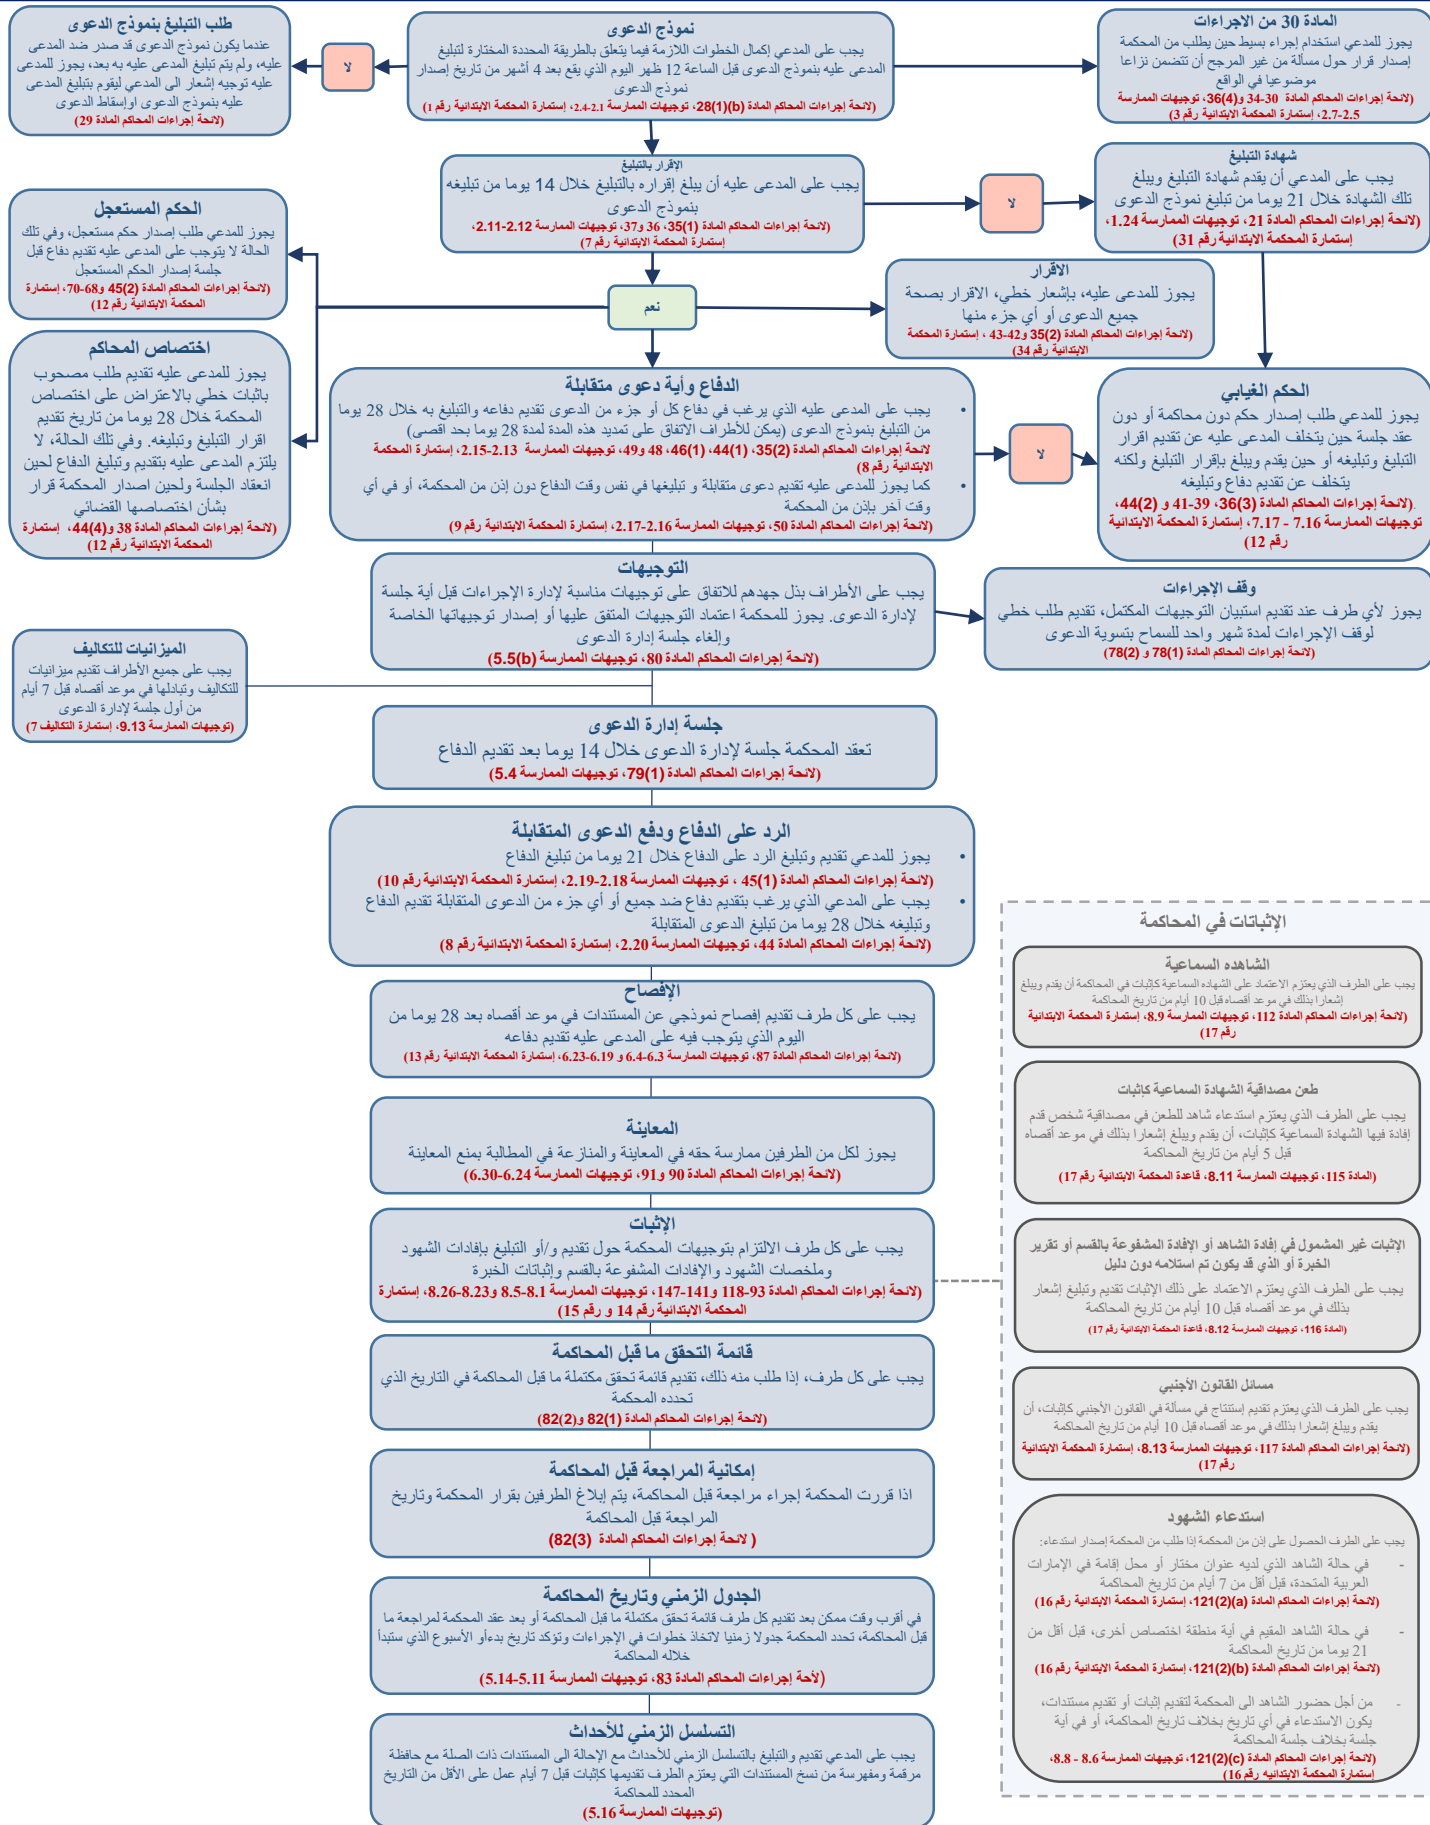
نموذج الدعوى
يجب على المدعي إكمال الخطوات اللازمة فيما يتعلق بالطريقة المحددة المختارة لتبليغ المدعى عليه بنموذج الدعوى قبل الساعة 12 ظهر اليوم الذي يقع بعد 4 أشهر من تاريخ إصدار نموذج الدعوى
(لائحة إجراءات المحاكم المادة 28(1)(b)، توجيهات الممارسة 2.1-2.4، إستمارة المحكمة الابتدائية رقم 1)

لا

طلب التبليغ بنموذج الدعوى
عندما يكون نموذج الدعوى قد صدر ضد المدعى عليه، ولم يتم تبليغ المدعى عليه به بعد، يجوز للمدعى عليه توجيه إشعار الى المدعي ليقوم بتبليغ المدعى عليه بنموذج الدعوى اوإسقاط الدعوى
(لائحة إجراءات المحاكم المادة 29)

المادة 30 من الاجراءات
يجوز للمدعي استخدام إجراء بسيط حين يطلب من المحكمة إصدار قرار حول مسألة من غير المرجح أن تتضمن نزاعا موضوعيا في الواقع
(لائحة إجراءات المحاكم المادة 30-34 و36(4)، توجيهات الممارسة 2.5-2.7، إستمارة المحكمة الابتدائية رقم 3)

الاقرار بالتبليغ
يجب على المدعى عليه أن يبلغ إقراره بالتبليغ خلال 14 يوما من تبليغه بنموذج الدعوى
(لائحة إجراءات المحاكم المادة 35(1)، 36 و37، توجيهات الممارسة 2.11-2.12، إستمارة المحكمة الابتدائية رقم 7)

لا

شهادة التبليغ
يجب على المدعي أن يقدم شهادة التبليغ ويبلغ تلك الشهادة خلال 21 يوما من تبليغ نموذج الدعوى
(لائحة إجراءات المحاكم المادة 21، توجيهات الممارسة 1.24، إستمارة المحكمة الابتدائية رقم 31)

الحكم المستعجل
يجوز للمدعي طلب إصدار حكم مستعجل، وفي تلك الحالة لا يتوجب على المدعى عليه تقديم دفاع قبل جلسة إصدار الحكم المستعجل
(لائحة إجراءات المحاكم المادة 45(2) و68-70، إستمارة المحكمة الابتدائية رقم 12)

نعم

الاقرار
يجوز للمدعى عليه، بإشعار خطي، الاقرار بصحة جميع الدعوى أو أي جزء منها
(لائحة إجراءات المحاكم المادة 35(2) و42-43 ، إستمارة المحكمة الابتدائية رقم 34)

اختصاص المحاكم
يجوز للمدعى عليه تقديم طلب مصحوب بإثبات خطي بالاعتراض على اختصاص المحكمة خلال 28 يوما من تاريخ تقديم اقرار التبليغ وتبليغه. وفي تلك الحالة، لا يلتزم المدعى عليه بتقديم وتبليغ الدفاع لحين انعقاد الجلسة ولحين اصدار المحكمة قرار بشأن اختصاصها القضائي
(لائحة إجراءات المحاكم المادة 38 و44(4)، إستمارة المحكمة الابتدائية رقم 12)

الدفاع وأية دعوى متقابلة
• يجب على المدعى عليه الذي يرغب في دفاع كل أو جزء من الدعوى تقديم دفاعه والتبليغ به خلال 28 يوما من التبليغ بنموذج الدعوى (يمكن للأطراف الاتفاق على تمديد هذه المدة لمدة 28 يوما بحد اقصى)
(لائحة إجراءات المحاكم المادة 35(2)، 44(1)، 46(1)، 48 و49، توجيهات الممارسة 2.13-2.15، إستمارة المحكمة الابتدائية رقم 8)
• كما يجوز للمدعى عليه تقديم دعوى متقابلة و تبليغها في نفس وقت الدفاع دون إذن من المحكمة، أو في أي وقت آخر بإذن من المحكمة
(لائحة إجراءات المحاكم المادة 50، توجيهات الممارسة 2.16-2.17، إستمارة المحكمة الابتدائية رقم 9)

لا

الحكم الغيابي
يجوز للمدعي طلب إصدار حكم دون محاكمة أو دون عقد جلسة حين يتخلف المدعى عليه عن تقديم اقرار التبليغ وتبليغه أو حين يقوم ويبلغ باقرار التبليغ ولكنه يتخلف عن تقديم دفاع وتبليغه
(لائحة إجراءات المحاكم المادة 36(3)، 39-41 و 44(2)، توجيهات الممارسة 7.16 - 7.17، إستمارة المحكمة الابتدائية رقم 12)

التوجيهات
يجب على الأطراف بذل جهدهم للاتفاق على توجيهات مناسبة لإدارة الإجراءات قبل أية جلسة لإدارة الدعوى. يجوز للمحكمة اعتماد التوجيهات المتفق عليها أو إصدار توجيهاتها الخاصة وإلغاء جلسة إدارة الدعوى
(لائحة إجراءات المحاكم المادة 80، توجيهات الممارسة 5.5(b))

وقف الإجراءات
يجوز لأي طرف عند تقديم استبيان التوجيهات المكتمل، تقديم طلب خطي لوقف الإجراءات لمدة شهر واحد للسماح بتسوية الدعوى
(لائحة إجراءات المحاكم المادة 78(1) و 78(2))

الميزانيات للتكاليف
يجب على جميع الأطراف تقديم ميزانيات للتكاليف وتبادلها في موعد أقصاه قبل 7 أيام من أول جلسة لإدارة الدعوى
(توجيهات الممارسة 9.13، إستمارة التكاليف 7)

جلسة إدارة الدعوى
تعقد المحكمة جلسة لإدارة الدعوى خلال 14 يوما بعد تقديم الدفاع
(لائحة إجراءات المحاكم المادة 79(1)، توجيهات الممارسة 5.4)

الرد على الدفاع ودفع الدعوى المتقابلة
• يجوز للمدعي تقديم وتبليغ الرد على الدفاع خلال 21 يوما من تبليغ الدفاع
(لائحة إجراءات المحاكم المادة 45(1) ، توجيهات الممارسة 2.18-2.19، إستمارة المحكمة الابتدائية رقم 10)
• يجب على المدعي الذي يرغب بتقديم دفاع ضد جميع أو أي جزء من الدعوى المتقابلة تقديم الدفاع وتبليغه خلال 28 يوما من تبليغ الدعوى المتقابلة
(لائحة إجراءات المحاكم المادة 44، توجيهات الممارسة 2.20، إستمارة المحكمة الابتدائية رقم 8)

الإثباتات في المحاكمة

الشاهدة السماعية
يجب على الطرف الذي يعتزم الاعتماد على الشهادة السماعية كإثبات في المحاكمة أن يقدم ويبلغ إشعارا بذلك في موعد أقصاه قبل 10 أيام من تاريخ المحاكمة
(لائحة إجراءات المحاكم المادة 112، توجيهات الممارسة 8.9، إستمارة المحكمة الابتدائية رقم 17)

الإفصاح
يجب على كل طرف تقديم إفصاح نموذجي عن المستندات في موعد أقصاه بعد 28 يوما من اليوم الذي يتوجب فيه على المدعى عليه تقديم دفاعه
(لائحة إجراءات المحاكم المادة 87، توجيهات الممارسة 6.3-6.4 و 6.19-6.23، إستمارة المحكمة الابتدائية رقم 13)

طعن مصداقية الشهادة السماعية كإثبات
يجب على الطرف الذي يعتزم استدعاء شاهد للطعن في مصداقية شخص قدم إفادة فيها الشهادة السماعية كإثبات، أن يقدم ويبلغ إشعارا بذلك في موعد أقصاه قبل 5 أيام من تاريخ المحاكمة
(المادة 115، توجيهات الممارسة 8.11، قاعدة المحكمة الابتدائية رقم 17)

المعاينة
يجوز لكل من الطرفين ممارسة حقه في المعاينة والمنازعة في المطالبة بمنع المعاينة
(لائحة إجراءات المحاكم المادة 90 و91، توجيهات الممارسة 6.24-6.30)

الإثبات
يجب على كل طرف الالتزام بتوجيهات المحكمة حول تقديم و/أو التبليغ بإفادات الشهود وملخصات الشهود والإفادات المشفوعة بالقسم وإثباتات الخبرة
(لائحة إجراءات المحاكم المادة 93-118 و141-147، توجيهات الممارسة 8.1-8.5 و8.23-8.26، إستمارة المحكمة الابتدائية رقم 14 و رقم 15)

الإثبات غير المشمول في إفادة الشاهد أو الإفادة المشفوعة بالقسم أو تقرير الخبرة أو الذي قد يكون تم استلامه دون دليل
يجب على الطرف الذي يعتزم الاعتماد على ذلك الإثبات تقديم وتبليغ إشعار بذلك في موعد أقصاه قبل 10 أيام من تاريخ المحاكمة
(المادة 116، توجيهات الممارسة 8.12، قاعدة المحكمة الابتدائية رقم 17)

قائمة التحقق ما قبل المحاكمة
يجب على كل طرف، إذا طلب منه ذلك، تقديم قائمة تحقق مكتملة ما قبل المحاكمة في التاريخ الذي تحدده المحكمة
(لائحة إجراءات المحاكم المادة 82(1) و82(2))

مسائل القانون الأجنبي
يجب على الطرف الذي يعتزم تقديم إستنتاج في مسألة في القانون الأجنبي كإثبات، أن يقدم ويبلغ إشعارا بذلك في موعد أقصاه قبل 10 أيام من تاريخ المحاكمة
(لائحة إجراءات المحاكم المادة 117، توجيهات الممارسة 8.13، إستمارة المحكمة الابتدائية رقم 17)

إمكانية المراجعة قبل المحاكمة
اذا قررت المحكمة إجراء مراجعة قبل المحاكمة، يتم إبلاغ الطرفين بقرار المحكمة وتاريخ المراجعة قبل المحاكمة
(لائحة إجراءات المحاكم المادة 82(3))

استدعاء الشهود
يجب على الطرف الحصول على إذن من المحكمة إذا طلب من المحكمة إصدار استدعاء:
- في حالة الشاهد الذي لديه عنوان مختار أو محل إقامة في الإمارات العربية المتحدة، قبل أقل من 7 أيام من تاريخ المحاكمة
(لائحة إجراءات المحاكم المادة 121(2)(a)، إستمارة المحكمة الابتدائية رقم 16)
- في حالة الشاهد المقيم في أية منطقة اختصاص أخرى، قبل أقل من 21 يوما من تاريخ المحاكمة
(لائحة إجراءات المحاكم المادة 121(2)(b)، إستمارة المحكمة الابتدائية رقم 16)
- من أجل حضور الشاهد الى المحكمة لتقديم إثبات أو تقديم مستندات، يكون الاستدعاء في أي تاريخ بخلاف تاريخ المحاكمة، أو في أية جلسة بخلاف جلسة المحاكمة
(لائحة إجراءات المحاكم المادة 121(2)(c)، توجيهات الممارسة 8.6 - 8.8، إستمارة المحكمة الابتدائية رقم 16)

الجدول الزمني وتاريخ المحاكمة
في أقرب وقت ممكن بعد تقديم كل طرف قائمة تحقق مكتملة ما قبل المحاكمة أو بعد عقد المحكمة لمراجعة ما قبل المحاكمة، تحدد المحكمة جدولا زمنيا لاتخاذ خطوات في الإجراءات وتؤكد تاريخ بدءأو الأسبوع الذي ستبدأ خلاله المحاكمة
(لائحة إجراءات المحاكم المادة 83، توجيهات الممارسة 5.11-5.14)

التسلسل الزمني للأحداث
يجب على المدعي تقديم والتبليغ بالتسلسل الزمني للأحداث مع الاحالة الى المستندات ذات الصلة مع حافظة مرقمة ومفهرسة من نسخ المستندات التي يعتزم الطرف تقديمها كإثبات قبل 7 أيام عمل على الأقل من التاريخ المحدد للمحاكمة
(توجيهات الممارسة 5.16)